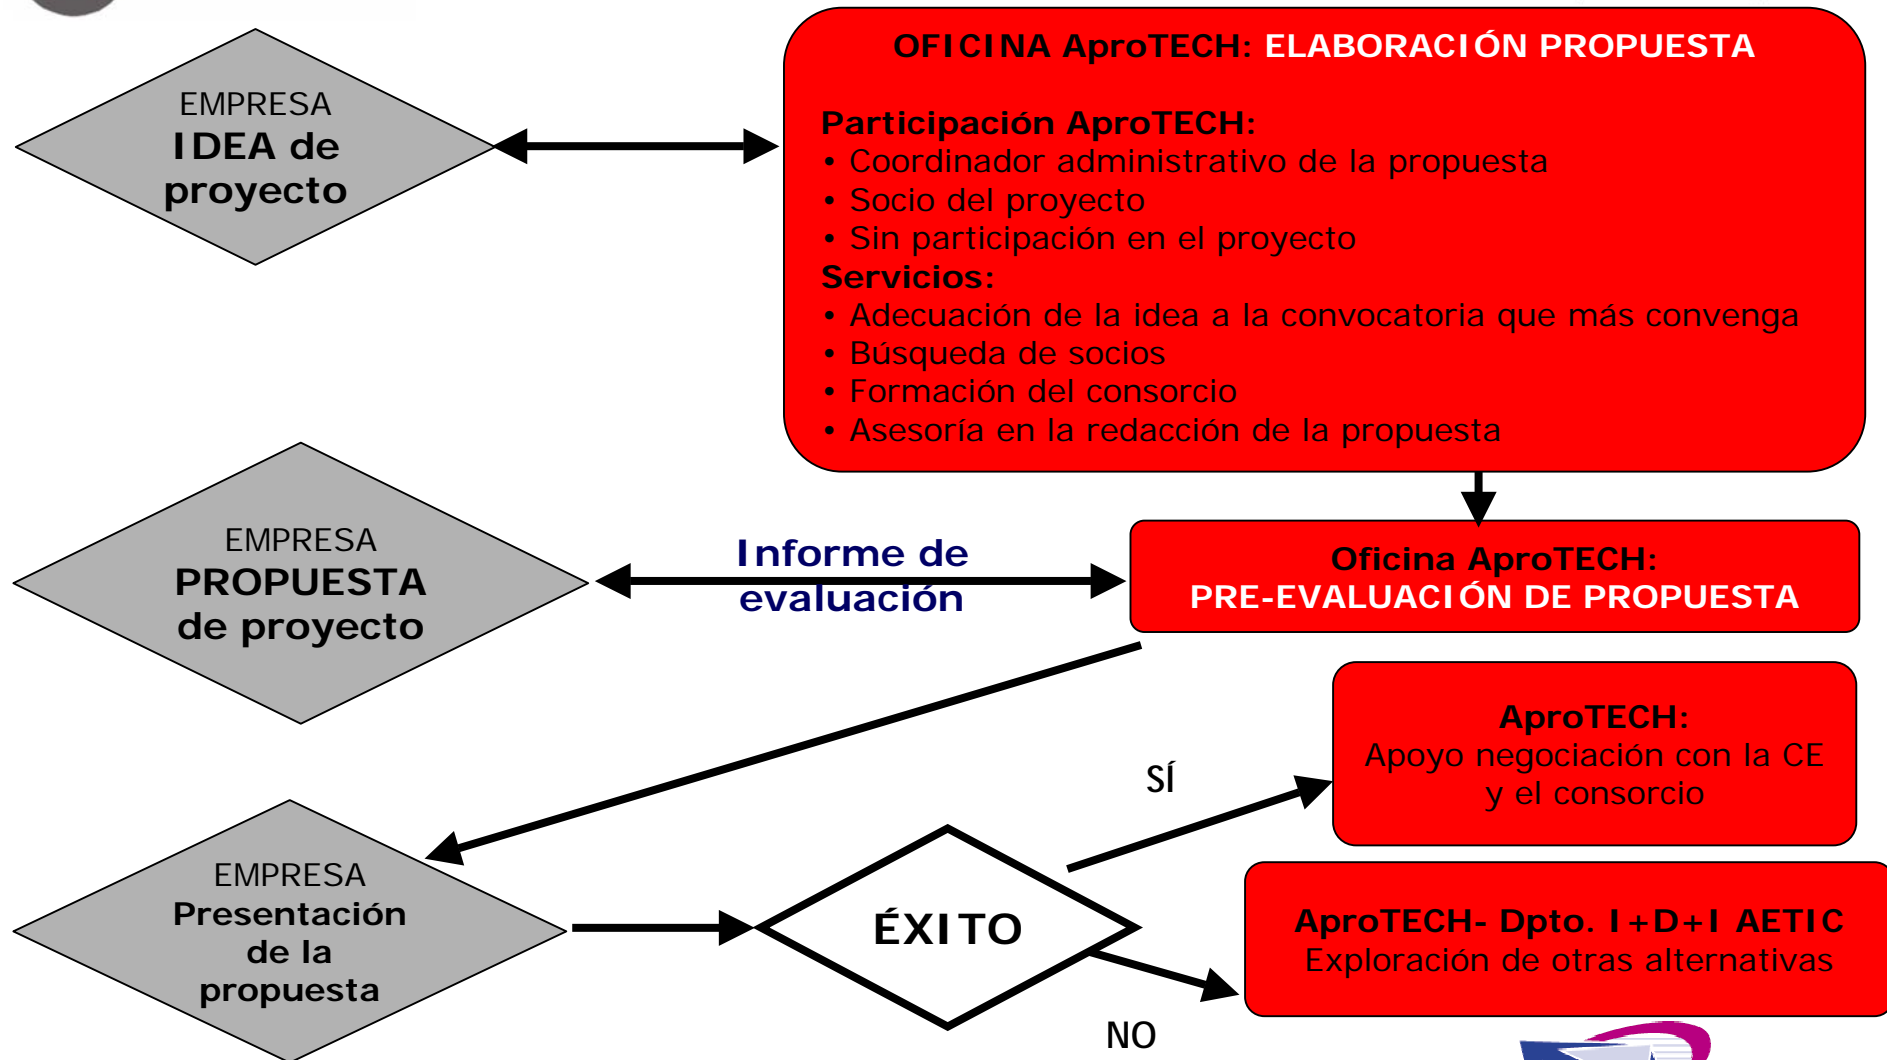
EMPRESA
IDEA de proyecto

OFICINA AproTECH: ELABORACIÓN PROPUESTA

Participación AproTECH:
• Coordinador administrativo de la propuesta
• Socio del proyecto
• Sin participación en el proyecto
Servicios:
• Adecuación de la idea a la convocatoria que más convenga
• Búsqueda de socios
• Formación del consorcio
• Asesoría en la redacción de la propuesta

EMPRESA
PROPUESTA de proyecto

Informe de evaluación

Oficina AproTECH:
PRE-EVALUACIÓN DE PROPUESTA

AproTECH:
Apoyo negociación con la CE y el consorcio

SÍ

EMPRESA
Presentación de la propuesta

ÉXITO

AproTECH- Dpto. I+D+I AETIC
Exploración de otras alternativas

NO